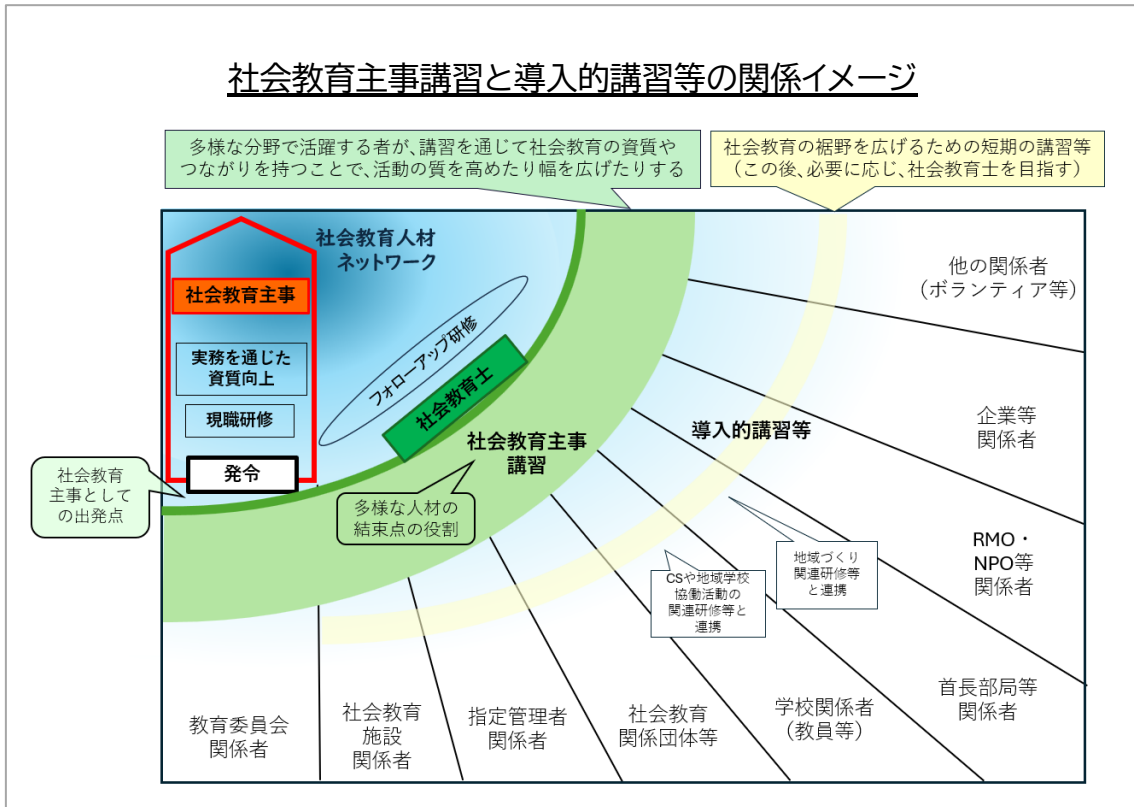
社会教育主事講習と導入的講習等の関係イメージ

多様な分野で活躍する者が、講習を通じて社会教育の資質やつながりを持つことで、活動の質を高めたり幅を広げたりする

社会教育の裾野を広げるための短期の講習等（この後、必要に応じ、社会教育士を目指す）

社会教育人材ネットワーク

社会教育主事

実務を通じた資質向上

現職研修

発令

社会教育主事としての出発点

フォローアップ研修

社会教育士

社会教育主事講習

多様な人材の結束点の役割

導入的講習等

他の関係者（ボランティア等）

企業等関係者

RMO・NPO等関係者

地域づくり関連研修等と連携

CSや地域学校協働活動の関連研修等と連携

首長部局等関係者

学校関係者（教員等）

社会教育関係団体等

指定管理者関係者

社会教育施設関係者

教育委員会関係者